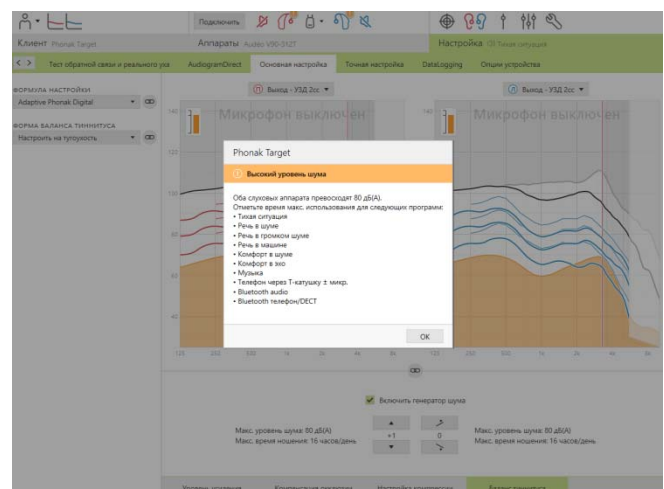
Подключить

Клиент Phonak Target

Аппараты Audeo V90-312T

Настройка Тихая ситуация

Тест обратной связи и реального уха

AudiogramDirect

Основная настройка

Точная настройка

DataLogging

Опции устройства

ФОРМУЛА НАСТРОЙКИ

Adaptive Phonak Digital

ФОРМУЛА БАЛАНСА ТИННИТУСА

Настроить на тугоухость

Выход - УЗД 2сс

Выход - УЗД 2сс

Микрофон выключен

Микрофон выключен

140

120

100

80

60

40

125

250

500

1k

2k

4k

8k

125

250

500

1k

2k

4k

8k

Phonak Target

Высокий уровень шума

Оба слуховых аппарата превосходят 80 дБ(А).
Отметьте время макс. использования для следующих программ:
• Тихая ситуация
• Речь в шуме
• Речь в громком шуме
• Речь в машине
• Комфорт в шуме
• Комфорт в эхо
• Музыка
• Телефон через Т-катушку ± микр.
• Bluetooth audio
• Bluetooth телефон/DECT

OK

Включить генератор шума

Макс. уровень шума: 80 дБ(А)
Макс. время ношения: 16 часов/день

+1

0

Макс. уровень шума: 80 дБ(А)
Макс. время ношения: 16 часов/день

Уровень усиления

Компенсация окклюзии

Настройка компрессии

Баланс тиннитуса